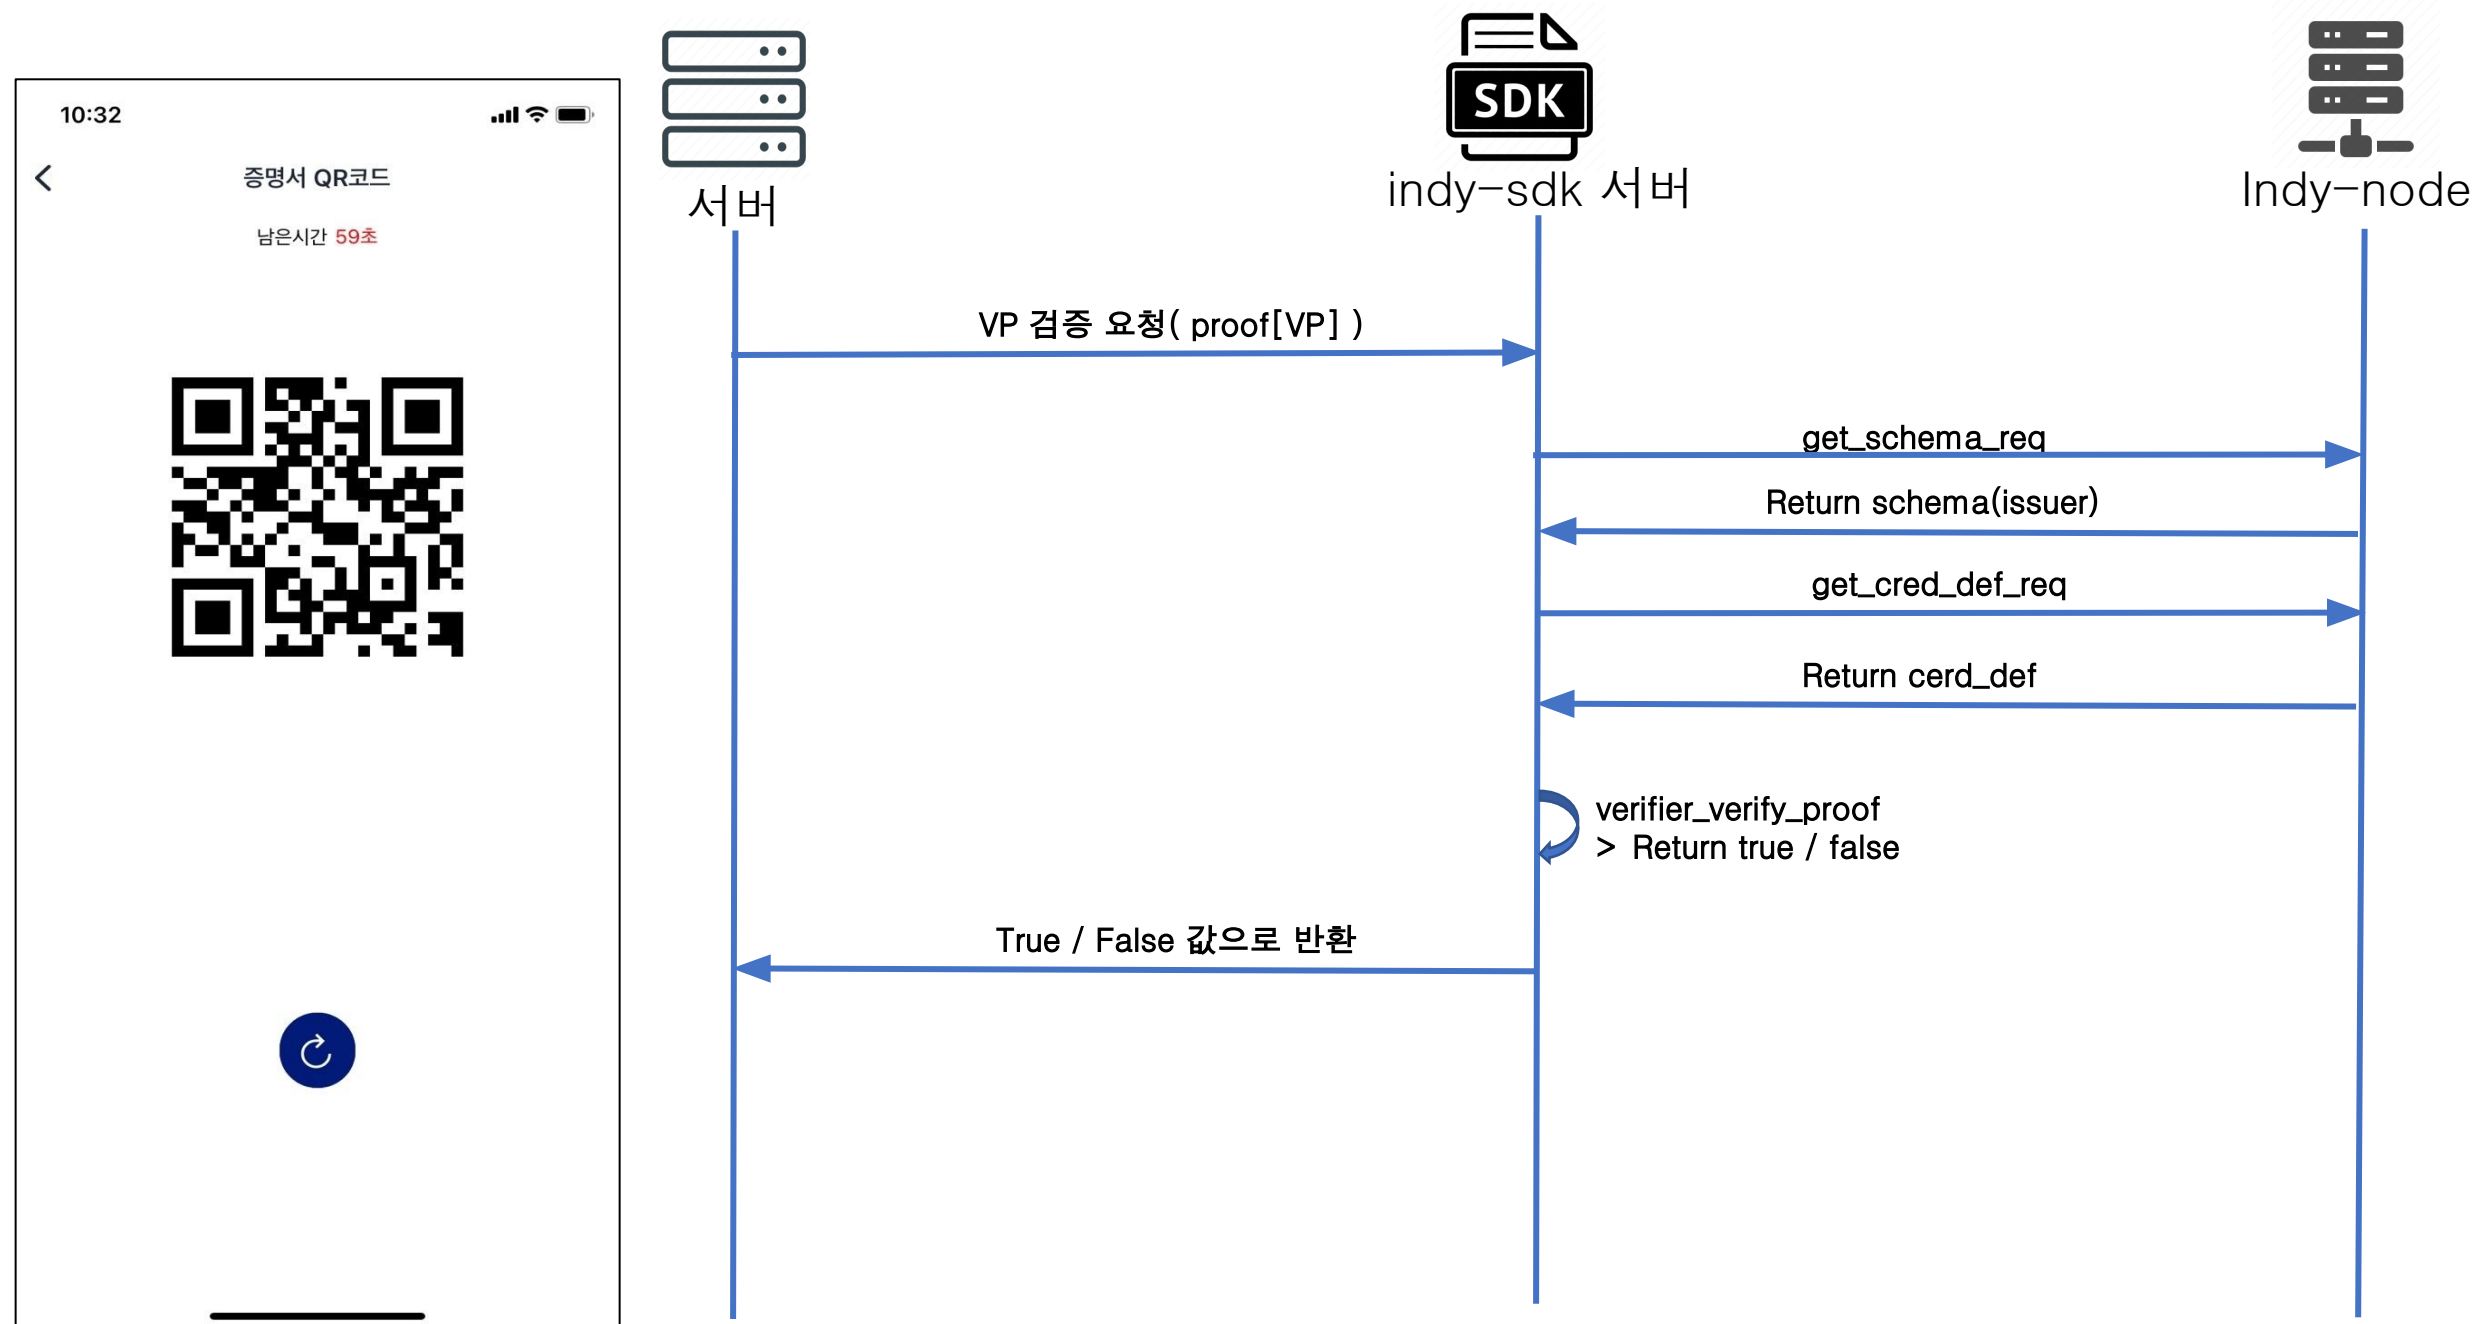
10:32

<

증명서 QR코드

남은시간 59초

서버

SDK

indy-sdk 서버

Indy-node

VP 검증 요청( proof[VP] )

get_schema_req

Return schema(issuer)

get_cred_def_req

Return cerd_def

verifier_verify_proof
> Return true / false

True / False 값으로 반환